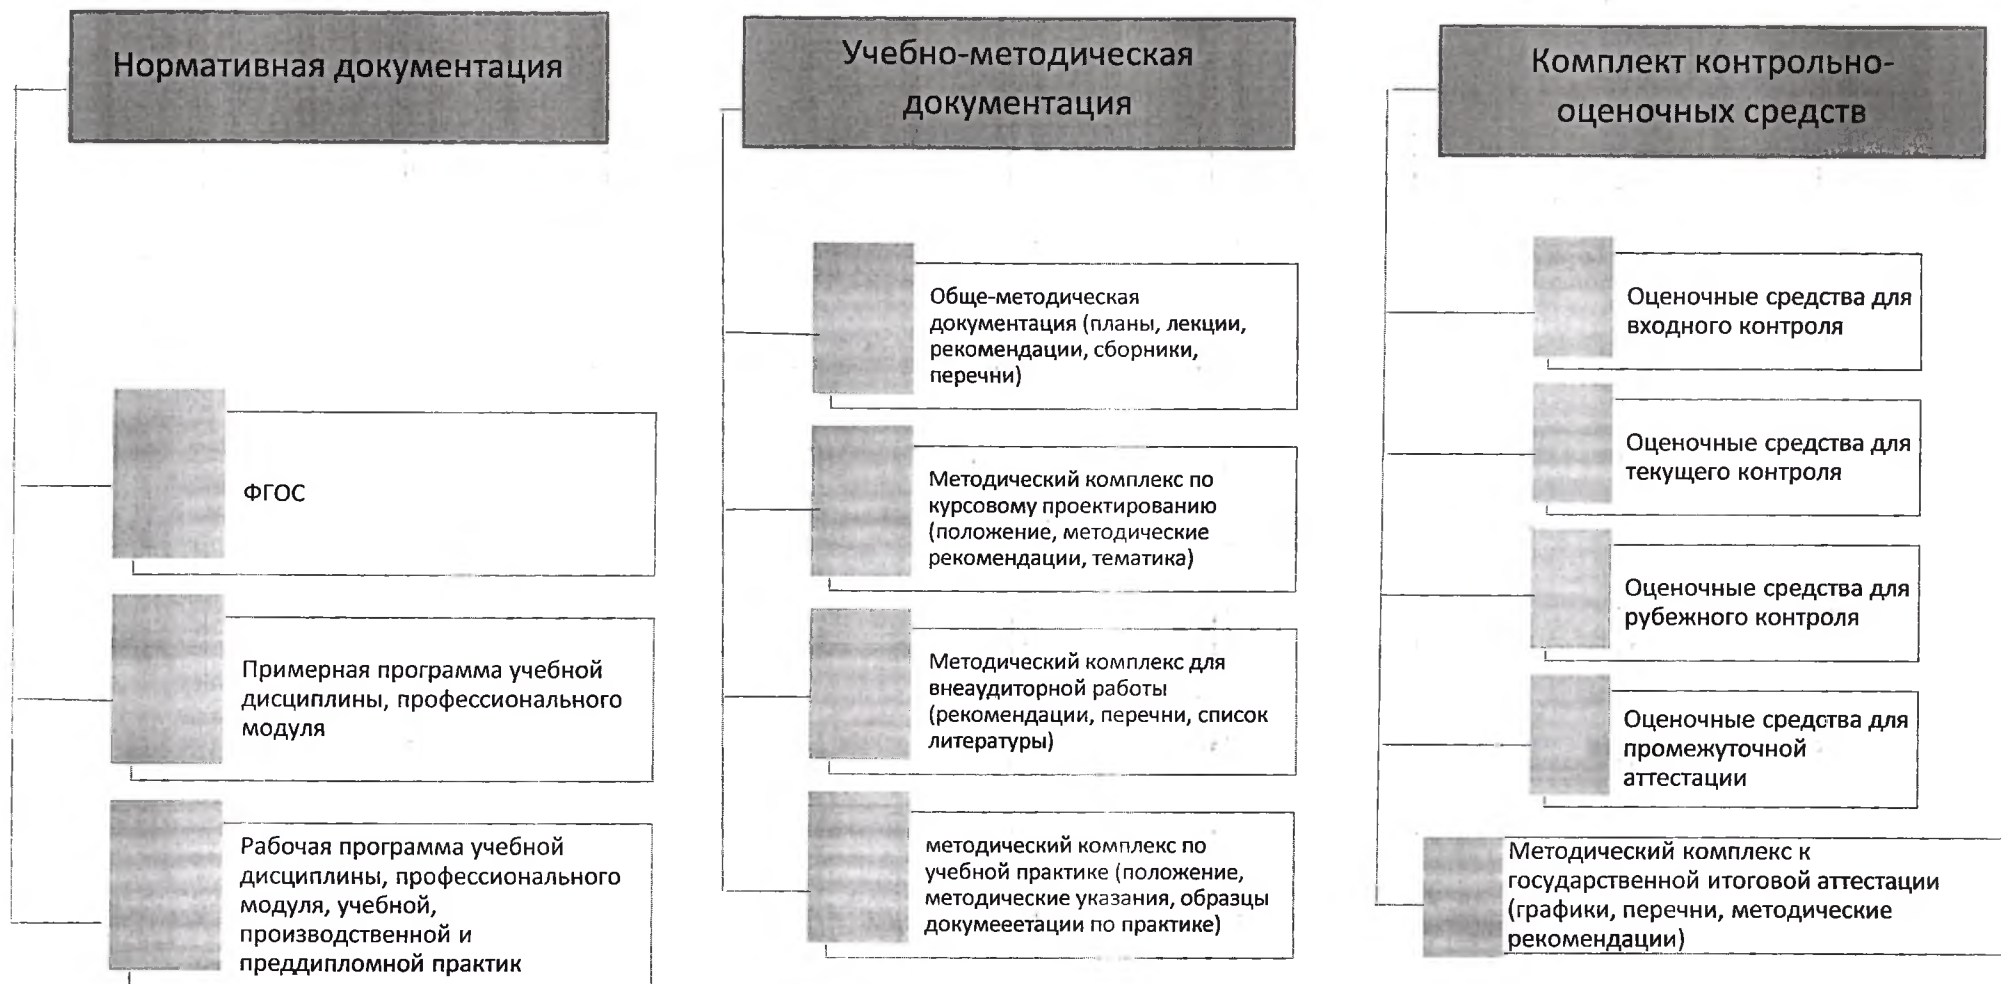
Нормативная документация

ФГОС

Примерная программа учебной дисциплины, профессионального модуля

Рабочая программа учебной дисциплины, профессионального модуля, учебной, производственной и преддипломной практик

Учебно-методическая документация

Обще-методическая документация (планы, лекции, рекомендации, сборники, перечни)

Методический комплекс по курсовому проектированию (положение, методические рекомендации, тематика)

Методический комплекс для внеаудиторной работы (рекомендации, перечни, список литературы)

методический комплекс по учебной практике (положение, методические указания, образцы докумееетации по практике)

Комплект контрольно-оценочных средств

Оценочные средства для входного контроля

Оценочные средства для текущего контроля

Оценочные средства для рубежного контроля

Оценочные средства для промежуточной аттестации

Методический комплекс к государственной итоговой аттестации (графики, перечни, методические рекомендации)